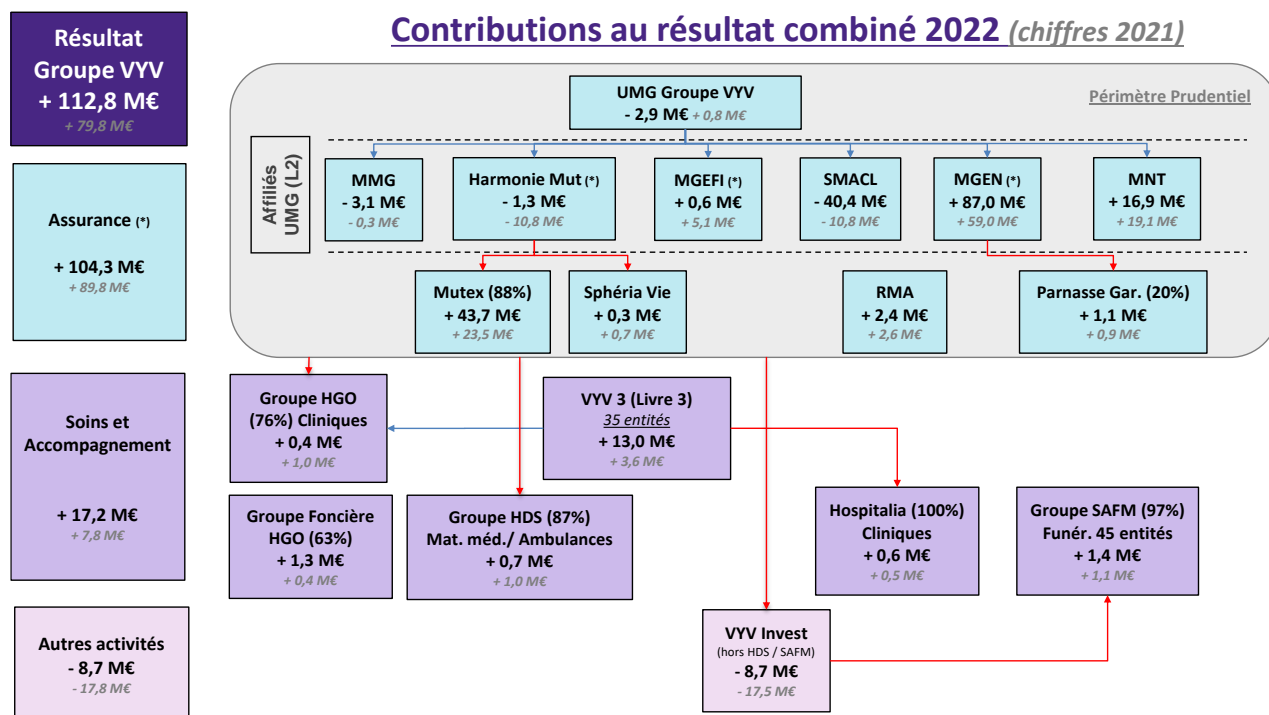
Résultat Groupe VYV
+ 112,8 M€
+ 79,8 M€

Contributions au résultat combiné 2022 (chiffres 2021)

UMG Groupe VYV
- 2,9 M€ + 0,8 M€

Périmètre Prudentiel

Assurance (*)
+ 104,3 M€
+ 89,8 M€

Affiliés UMG (L2)

MMG
- 3,1 M€
- 0,3 M€

Harmonie Mut (*)
- 1,3 M€
- 10,8 M€

MGEFI (*)
+ 0,6 M€
+ 5,1 M€

SMACL
- 40,4 M€
- 10,8 M€

MGEN (*)
+ 87,0 M€
+ 59,0 M€

MNT
+ 16,9 M€
+ 19,1 M€

Mutex (88%)
+ 43,7 M€
+ 23,5 M€

Sphéria Vie
+ 0,3 M€
+ 0,7 M€

RMA
+ 2,4 M€
+ 2,6 M€

Parnasse Gar. (20%)
+ 1,1 M€
+ 0,9 M€

Soins et Accompagnement
+ 17,2 M€
+ 7,8 M€

Groupe HGO (76%) Cliniques
+ 0,4 M€
+ 1,0 M€

VYV 3 (Livre 3)
35 entités
+ 13,0 M€
+ 3,6 M€

Groupe Foncière HGO (63%)
+ 1,3 M€
+ 0,4 M€

Groupe HDS (87%)
Mat. méd./ Ambulances
+ 0,7 M€
+ 1,0 M€

Hospitalia (100%)
Cliniques
+ 0,6 M€
+ 0,5 M€

Groupe SAFM (97%)
Funér. 45 entités
+ 1,4 M€
+ 1,1 M€

Autres activités
- 8,7 M€
- 17,8 M€

VYV Invest
(hors HDS / SAFM)
- 8,7 M€
- 17,5 M€